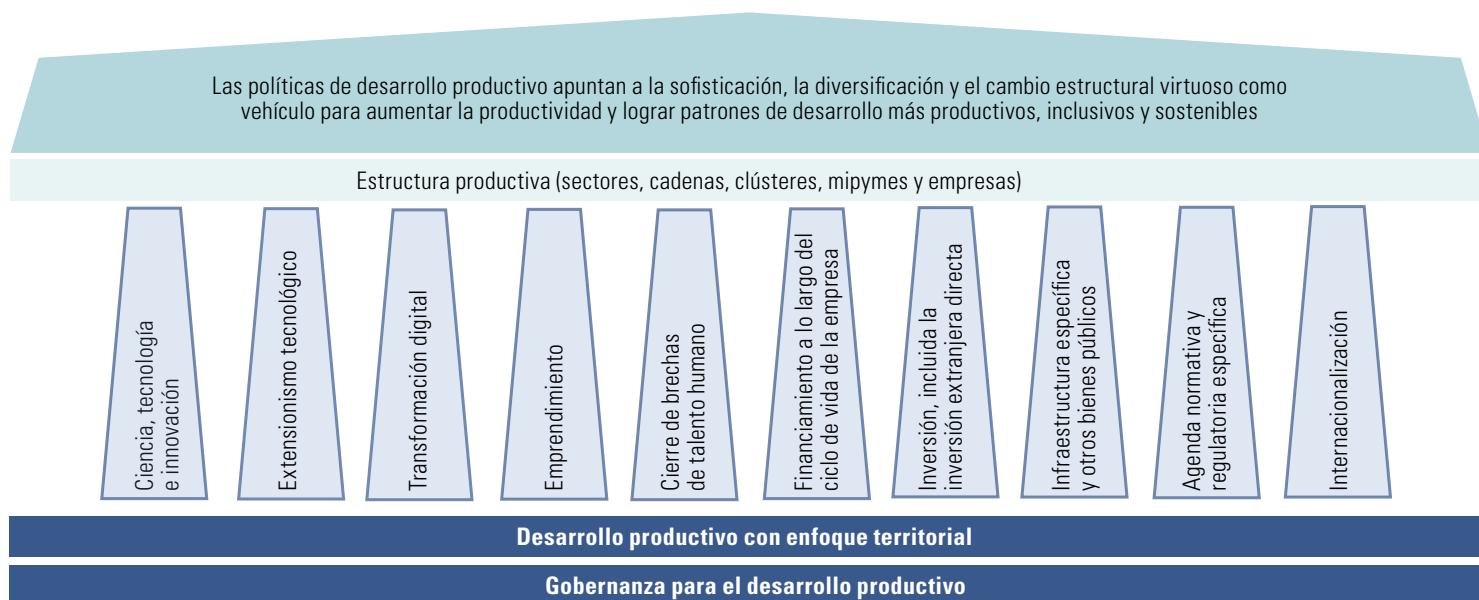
Las políticas de desarrollo productivo apuntan a la sofisticación, la diversificación y el cambio estructural virtuoso como vehículo para aumentar la productividad y lograr patrones de desarrollo más productivos, inclusivos y sostenibles

Estructura productiva (sectores, cadenas, clústeres, mipymes y empresas)

Ciencia, tecnología e innovación

Extensionismo tecnológico

Transformación digital

Emprendimiento

Cierre de brechas de talento humano

Financiamiento a lo largo del ciclo de vida de la empresa

Inversión, incluida la inversión extranjera directa

Infraestructura específica y otros bienes públicos

Agenda normativa y regulatoria específica

Internacionalización

Desarrollo productivo con enfoque territorial

Gobernanza para el desarrollo productivo